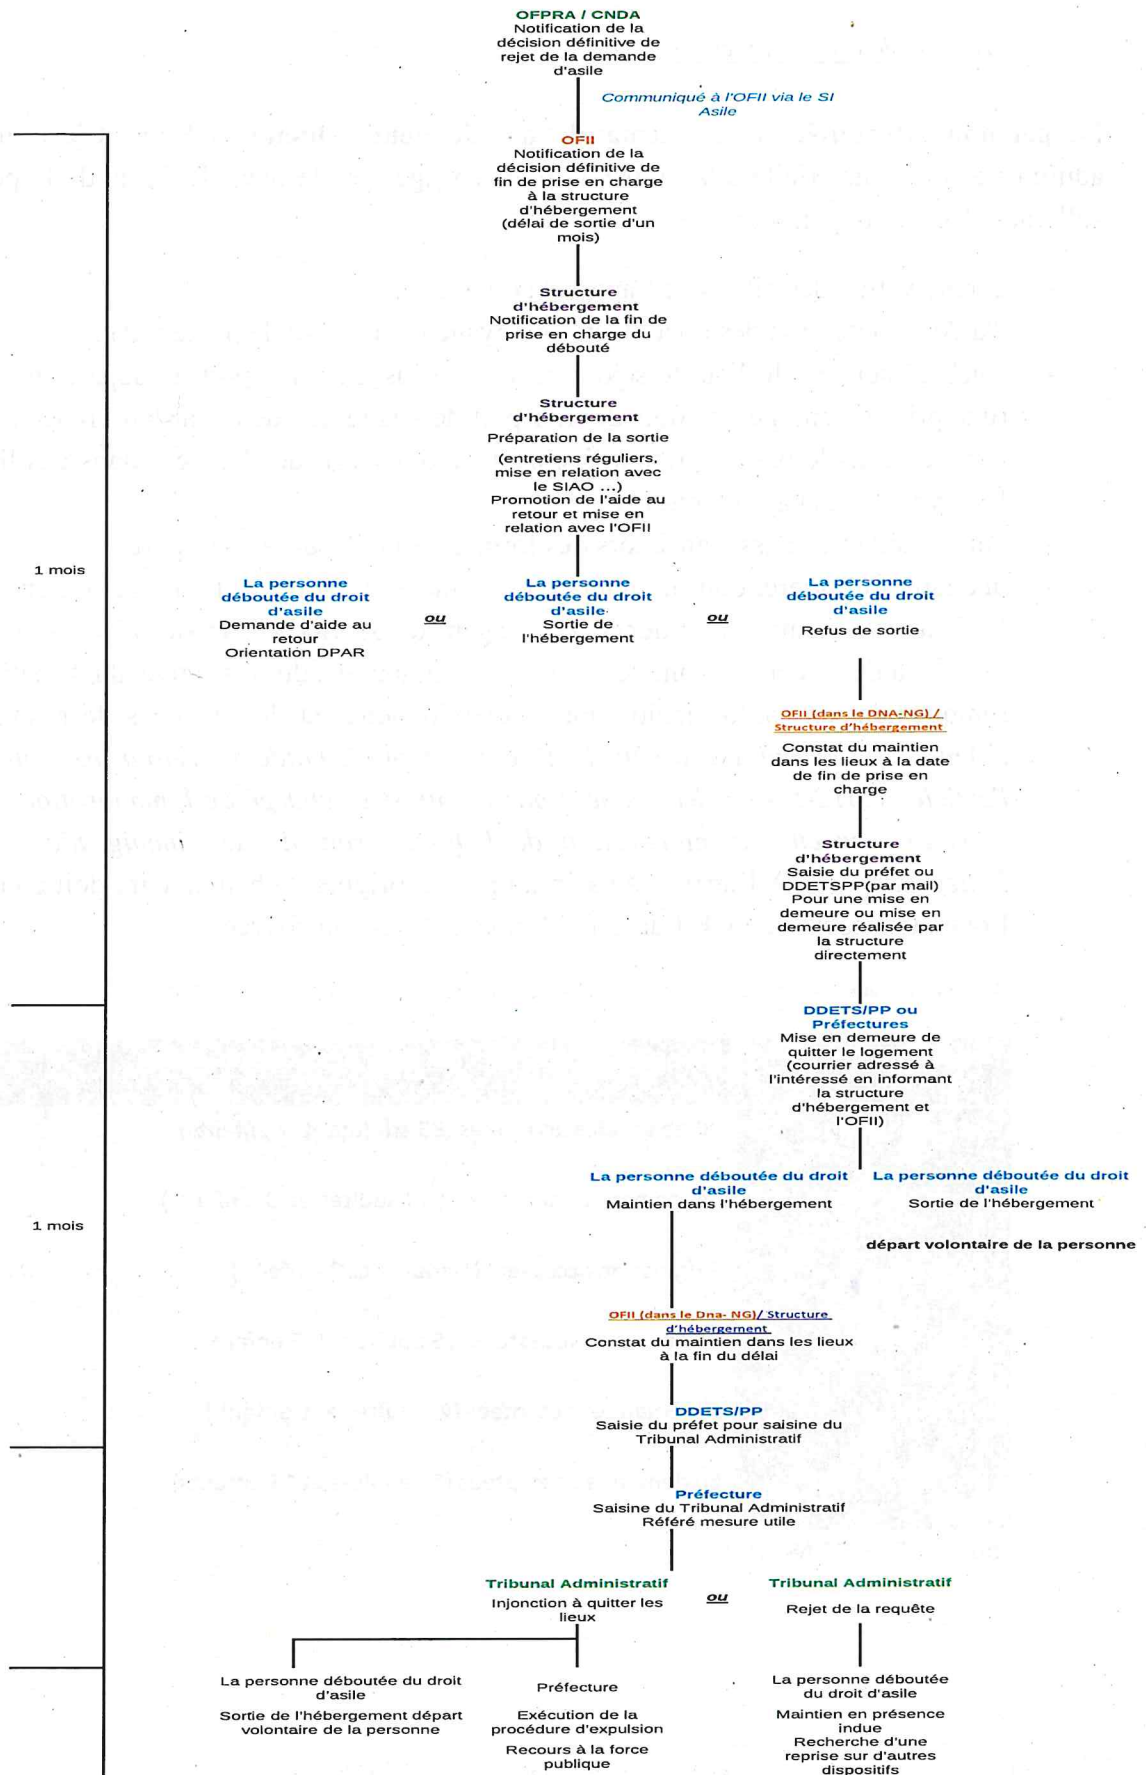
OFPRA / CNDA
Notification de la décision définitive de rejet de la demande d'asile

Communiqué à l'OFII via le SI Asile

OFII
Notification de la décision définitive de fin de prise en charge à la structure d'hébergement (délai de sortie d'un mois)

Structure d'hébergement
Notification de la fin de prise en charge du débouté

Structure d'hébergement
Préparation de la sortie
(entretiens réguliers, mise en relation avec le SIAO ...)
Promotion de l'aide au retour et mise en relation avec l'OFII

1 mois

La personne déboutée du droit d'asile
Demande d'aide au retour
Orientation DPAR

ou

La personne déboutée du droit d'asile
Sortie de l'hébergement

ou

La personne déboutée du droit d'asile
Refus de sortie

OFII (dans le DNA-NG) / Structure d'hébergement
Constat du maintien dans les lieux à la date de fin de prise en charge

Structure d'hébergement
Saisie du préfet ou DDETSPP(par mail)
Pour une mise en demeure ou mise en demeure réalisée par la structure directement

DDETS/PP ou Préfectures
Mise en demeure de quitter le logement (courrier adressé à l'intéressé en informant la structure d'hébergement et l'OFII)

La personne déboutée du droit d'asile
Maintien dans l'hébergement

La personne déboutée du droit d'asile
Sortie de l'hébergement

1 mois

départ volontaire de la personne

OFII (dans le Dna- NG)/ Structure d'hébergement
Constat du maintien dans les lieux à la fin du délai

DDETS/PP
Saisie du préfet pour saisine du Tribunal Administratif

Préfecture
Saisine du Tribunal Administratif
Référé mesure utile

Tribunal Administratif
Injonction à quitter les lieux

ou

Tribunal Administratif
Rejet de la requête

La personne déboutée du droit d'asile
Sortie de l'hébergement départ volontaire de la personne

Préfecture
Exécution de la procédure d'expulsion
Recours à la force publique

La personne déboutée du droit d'asile
Maintien en présence indue
Recherche d'une reprise sur d'autres dispositifs